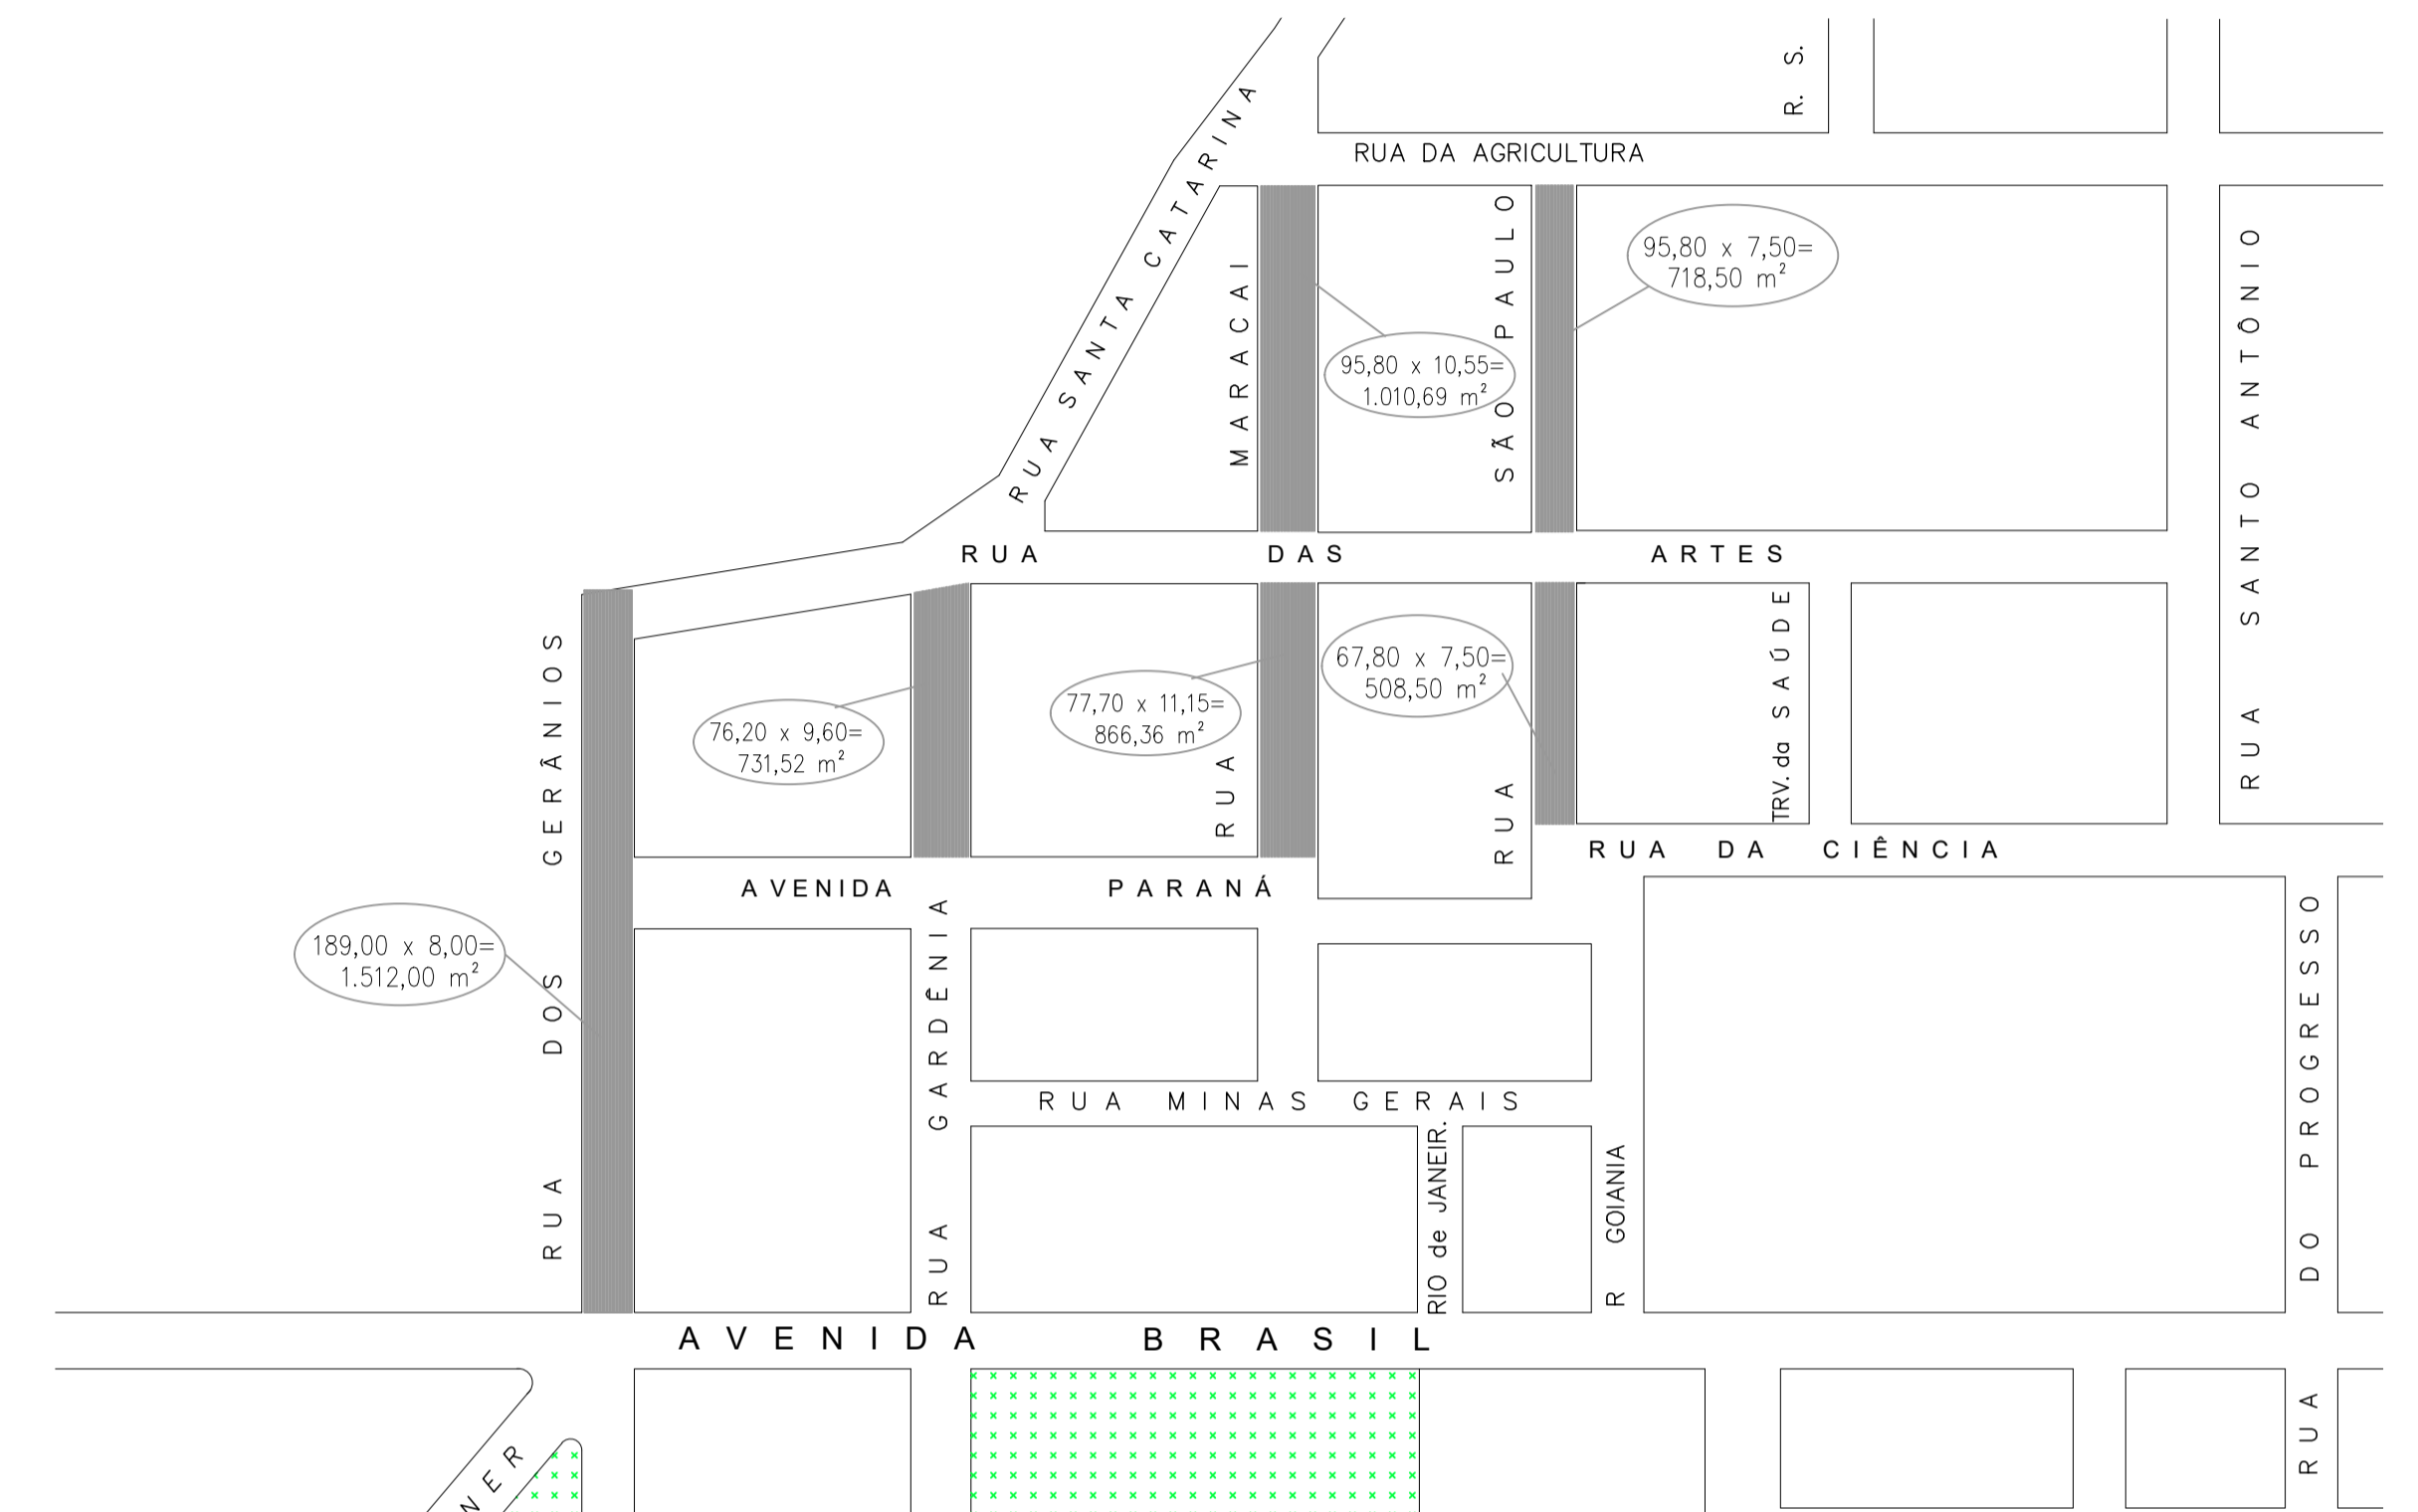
R. S.

RUA DA AGRICULTURA

RUA SANTA CATARINA

MARACAI

SÃO PAULO

95,80 x 7,50=
718,50 $m^2$

95,80 x 10,55=
1.010,69 $m^2$

RUA SANTO ANTÔNIO

RUA DAS ARTES

RUA DOS GERÂNIOS

76,20 x 9,60=
731,52 $m^2$

77,70 x 11,15=
866,36 $m^2$

RUA

67,80 x 7,50=
508,50 $m^2$

RUA

TRV. da SAÚDE

RUA DA CIÊNCIA

AVENIDA PARANÁ

189,00 x 8,00=
1.512,00 $m^2$

RUA GARDÊNIA

RUA MINAS GERAIS

RIO de JANEIR.

R GOIANIA

RUA DO PROGRESSO

AVENIDA BRASIL

NER

RUA